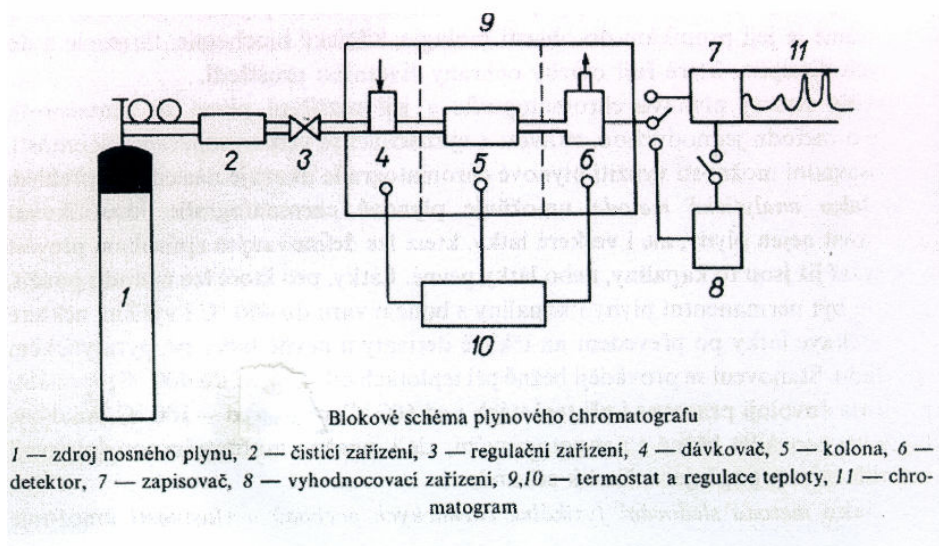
9

7

11

2

3

4

5

6

1

8

10

Blokové schéma plynového chromatografu

1 — zdroj nosného plynu, 2 — čisticí zařízení, 3 — regulační zařízení, 4 — dávkovač, 5 — kolona, 6 — detektor, 7 — zapisovač, 8 — vyhodnocovací zařízení, 9,10 — termostat a regulace teploty, 11 — chromatogram